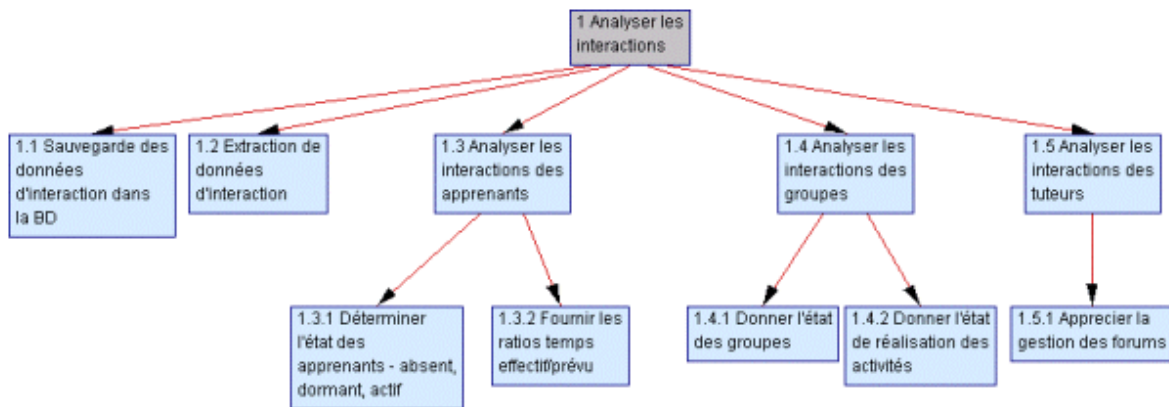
1 Analyser les interactions

1.1 Sauvegarde des données d'interaction dans la BD

1.2 Extraction de données d'interaction

1.3 Analyser les interactions des apprenants

1.4 Analyser les interactions des groupes

1.5 Analyser les interactions des tuteurs

1.3.1 Déterminer l'état des apprenants - absent, dormant, actif

1.3.2 Fournir les ratios temps effectif/prévu

1.4.1 Donner l'état des groupes

1.4.2 Donner l'état de réalisation des activités

1.5.1 Apprecier la gestion des forums